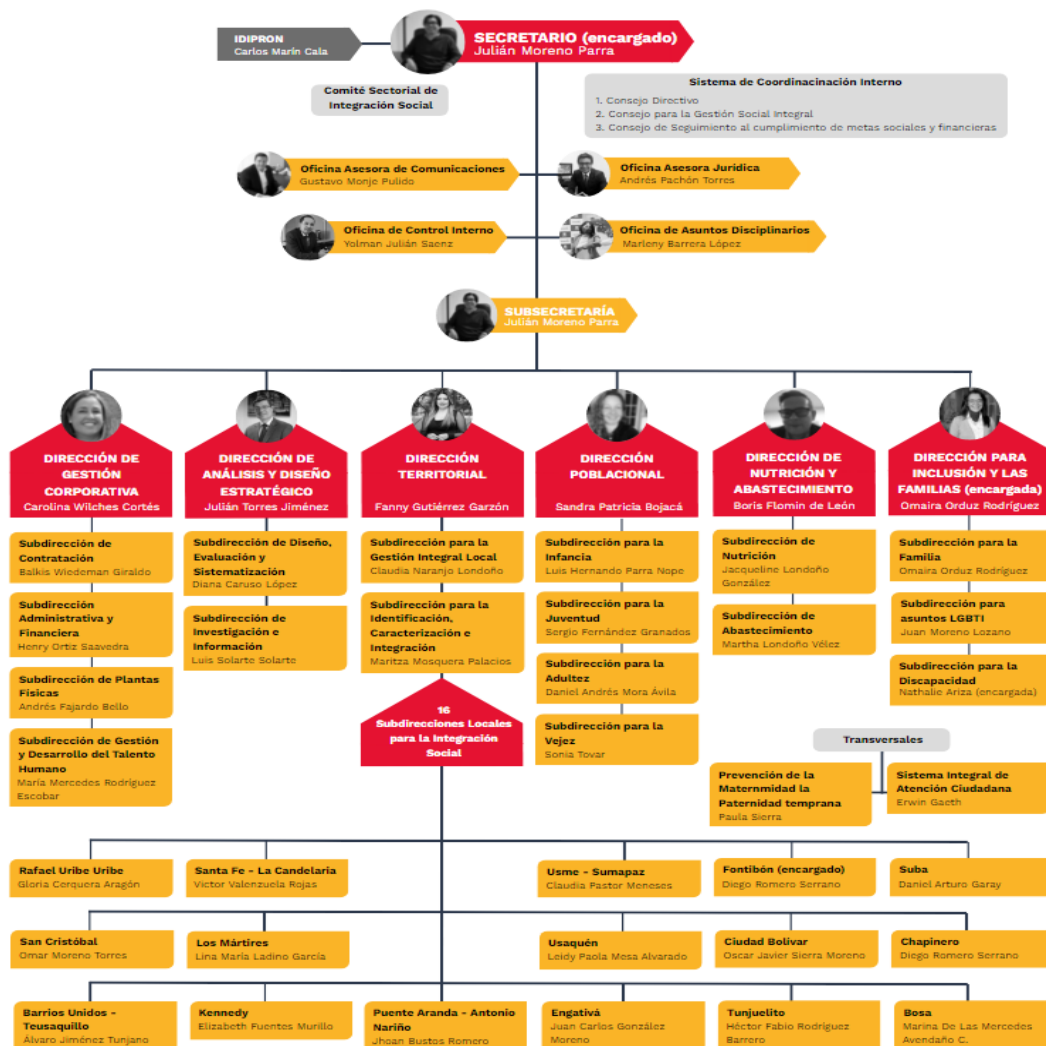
IDIPRON
Carlos Marín Calá

SECRETARIO (encargado)
Julián Moreno Parra

Comité Sectorial de Integración Social

Sistema de Coordinacinación Interno
1. Consejo Directivo
2. Consejo para la Gestión Social Integral
3. Consejo de Seguimiento al cumplimiento de metas sociales y financieras

Oficina Asesora de Comunicaciones
Gustavo Monje Pulido

Oficina Asesora Jurídica
Andrés Pachón Torres

Oficina de Control Interno
Yolman Julián Saenz

Oficina de Asuntos Disciplinarios
Marleny Barrera López

SUBSECRETARÍA
Julián Moreno Parra

DIRECCIÓN DE GESTIÓN CORPORATIVA
Carolina Wilches Cortés

Subdirección de Contratación
Balkis Wiedeman Giraldo

Subdirección Administrativa y Financiera
Henry Ortiz Saavedra

Subdirección de Plantas Físicas
Andrés Fajardo Bello

Subdirección de Gestión y Desarrollo del Talento Humano
María Mercedes Rodríguez Escobar

DIRECCIÓN DE ANÁLISIS Y DISEÑO ESTRATÉGICO
Julián Torres Jiménez

Subdirección de Diseño, Evaluación y Sistematización
Diana Caruso López

Subdirección de Investigación e Información
Luis Solarte Solarte

DIRECCIÓN TERRITORIAL
Fanny Gutiérrez Garzón

Subdirección para la Gestión Integral Local
Claudia Naranjo Londoño

Subdirección para la Identificación, Caracterización e Integración
Maritza Mosquera Palacios

16
Subdirecciones Locales para la Integración Social

DIRECCIÓN POBLACIONAL
Sandra Patricia Bojacá

Subdirección para la Infancia
Luis Hernando Parra Nope

Subdirección para la Juventud
Sergio Fernández Granados

Subdirección para la Adultez
Daniel Andrés Mora Ávila

Subdirección para la Vejez
Sonia Tovar

DIRECCIÓN DE NUTRICIÓN Y ABASTECIMIENTO
Boris Flomin de León

Subdirección de Nutrición
Jacqueline Londoño González

Subdirección de Abastecimiento
Martha Londoño Vélez

DIRECCIÓN PARA INCLUSIÓN Y LAS FAMILIAS (encargada)
Omaira Orduz Rodríguez

Subdirección para la Familia
Omaira Orduz Rodríguez

Subdirección para asuntos LGBTI
Juan Moreno Lozano

Subdirección para la Discapacidad
Nathalie Ariza (encargada)

Transversales

Prevención de la Maternmidad la Paternidad temprana
Paula Sierra

Sistema Integral de Atención Ciudadana
Erwin Gaeth

Rafael Uribe Uribe
Gloria Cerquera Aragón

Santa Fe - La Candelaria
Victor Valenzuela Rojas

Usme - Sumapaz
Claudia Pastor Meneses

Fontibón (encargado)
Diego Romero Serrano

Suba
Daniel Arturo Garay

San Cristóbal
Omar Moreno Torres

Los Mártires
Lina María Ladino García

Usaquén
Leidy Paola Mesa Alvarado

Ciudad Bolívar
Oscar Javier Sierra Moreno

Chapinero
Diego Romero Serrano

Barrios Unidos - Teusaquillo
Álvaro Jiménez Tunjano

Kennedy
Elizabeth Fuentes Murillo

Puente Aranda - Antonio Nariño
Jhoan Bustos Romero

Engativá
Juan Carlos González Moreno

Tunjuelito
Héctor Fabio Rodríguez Barrero

Bosa
Marina De Las Mercedes Avendaño C.